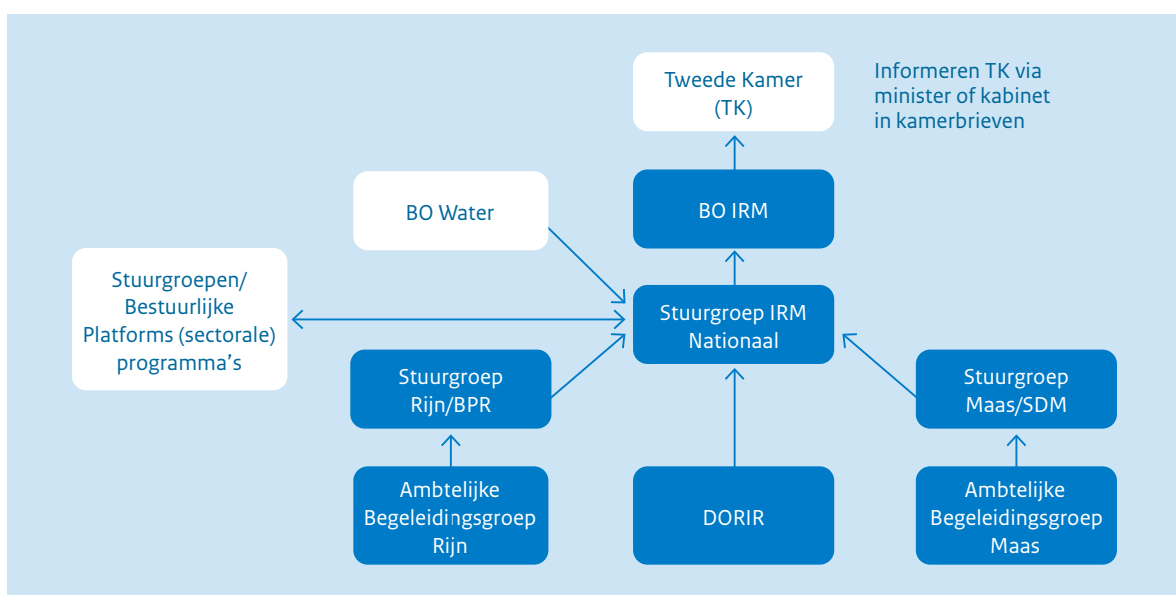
Tweede Kamer (TK)

Informeren TK via minister of kabinet in kamerbrieven

BO Water

BO IRM

Stuurgroepen/ Bestuurlijke Platforms (sectorale) programma’s

Stuurgroep IRM Nationaal

Stuurgroep Rijn/BPR

Stuurgroep Maas/SDM

Ambtelijke Begeleidingsgroep Rijn

DORIR

Ambtelijke Begeleidingsgroep Maas